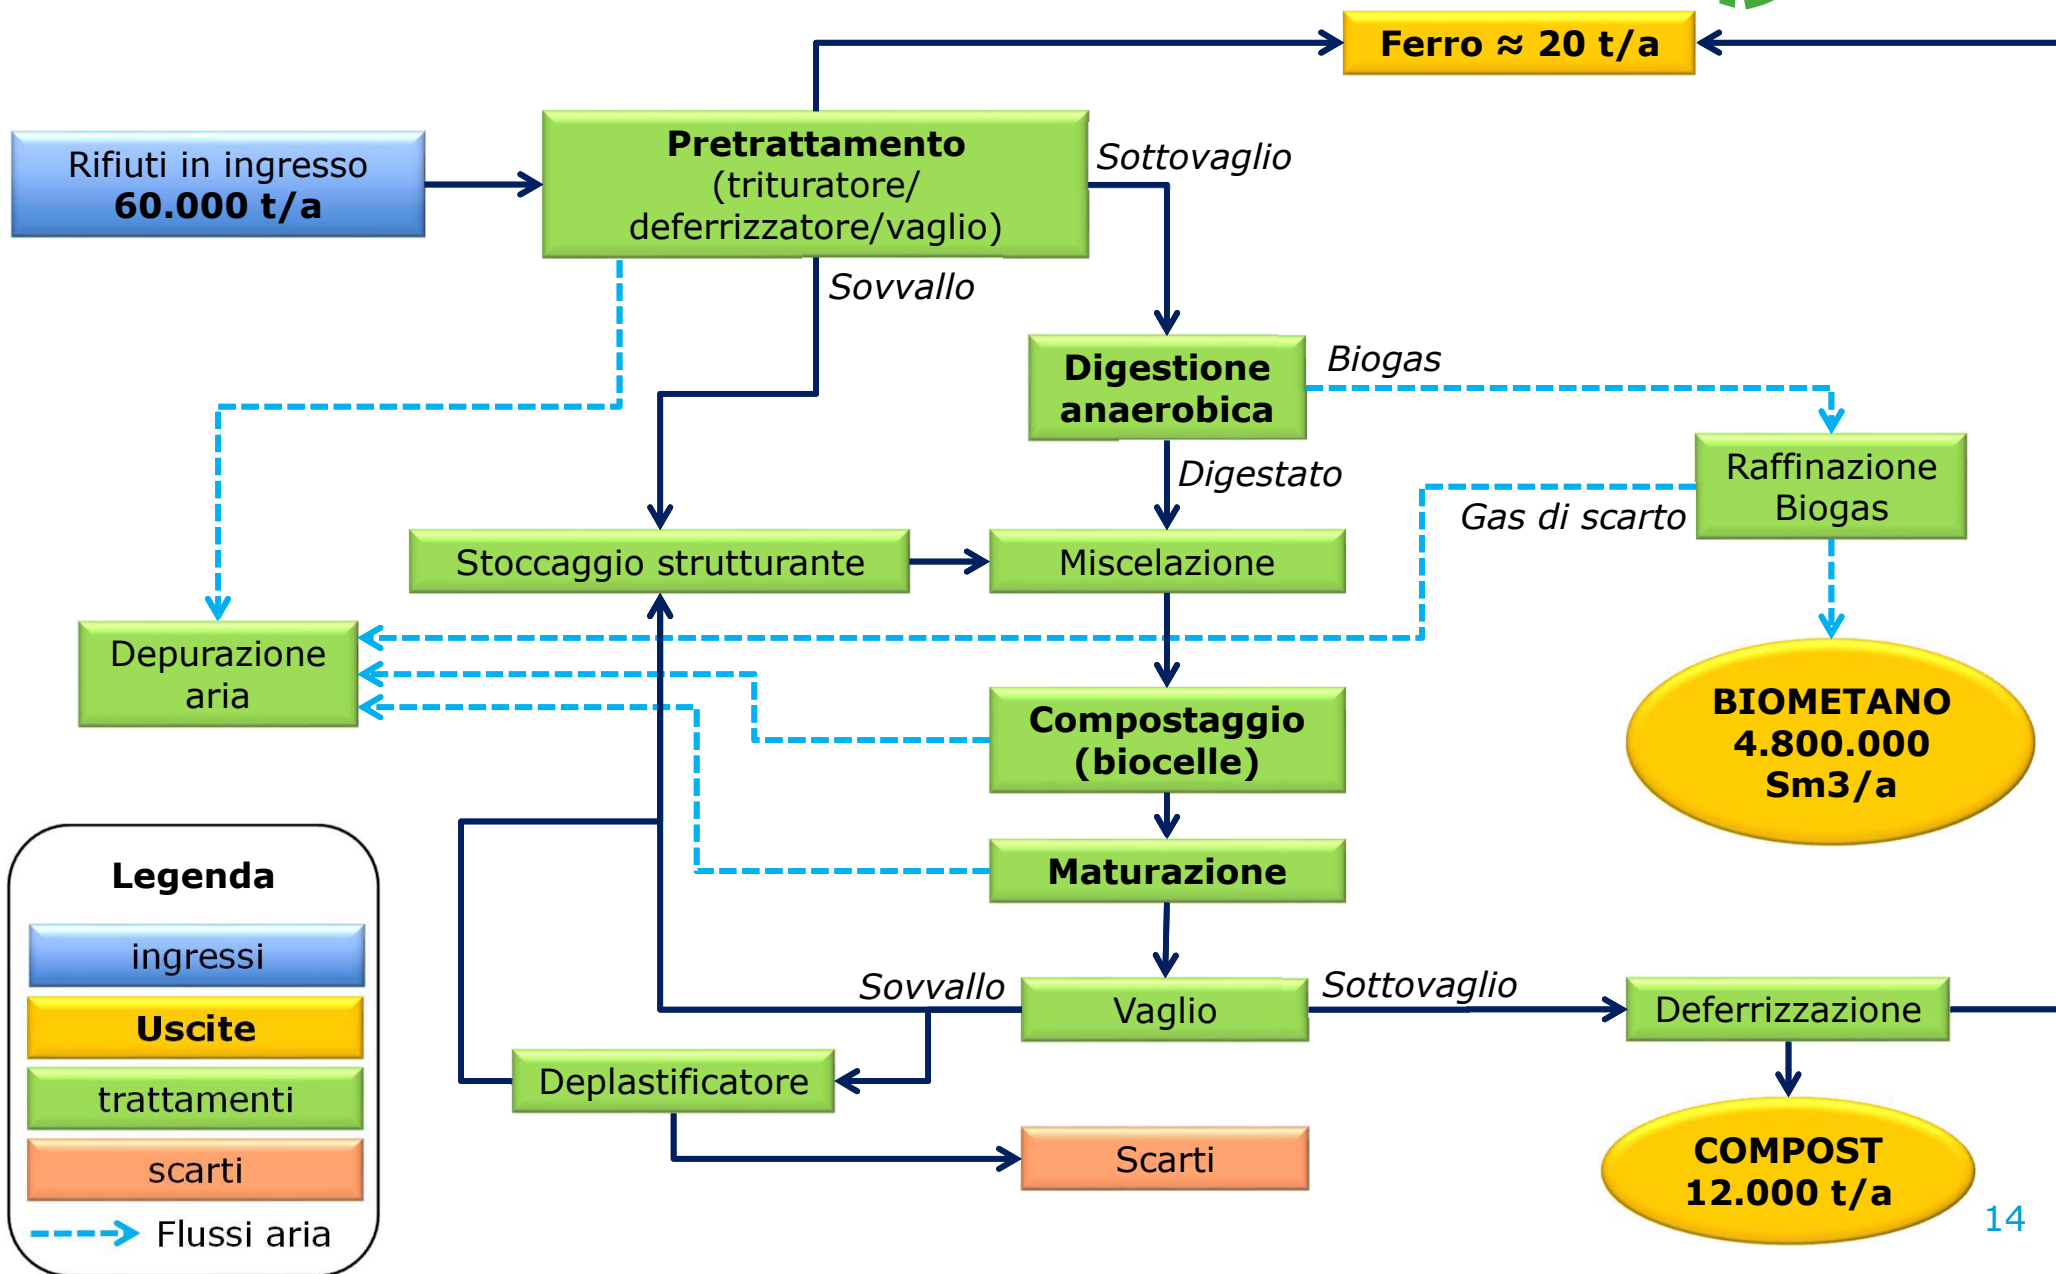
Ferro ≈ 20 t/a

Rifiuti in ingresso
60.000 t/a

Pretrattamento
(trituratore/
deferrizzatore/vaglio)

Sottovaglio

Sovvallo

Digestione anaerobica

Biogas

Raffinazione Biogas

Digestato

Gas di scarto

Stoccaggio strutturante

Miscelazione

Depurazione aria

BIOMETANO
4.800.000
Sm3/a

Compostaggio
(biocelle)

Maturazione

Legenda

ingressi

Uscite

trattamenti

scarti

Flussi aria

Sovvallo

Vaglio

Sottovaglio

Deferrizzazione

Deplastificatore

Scarti

COMPOST
12.000 t/a

14